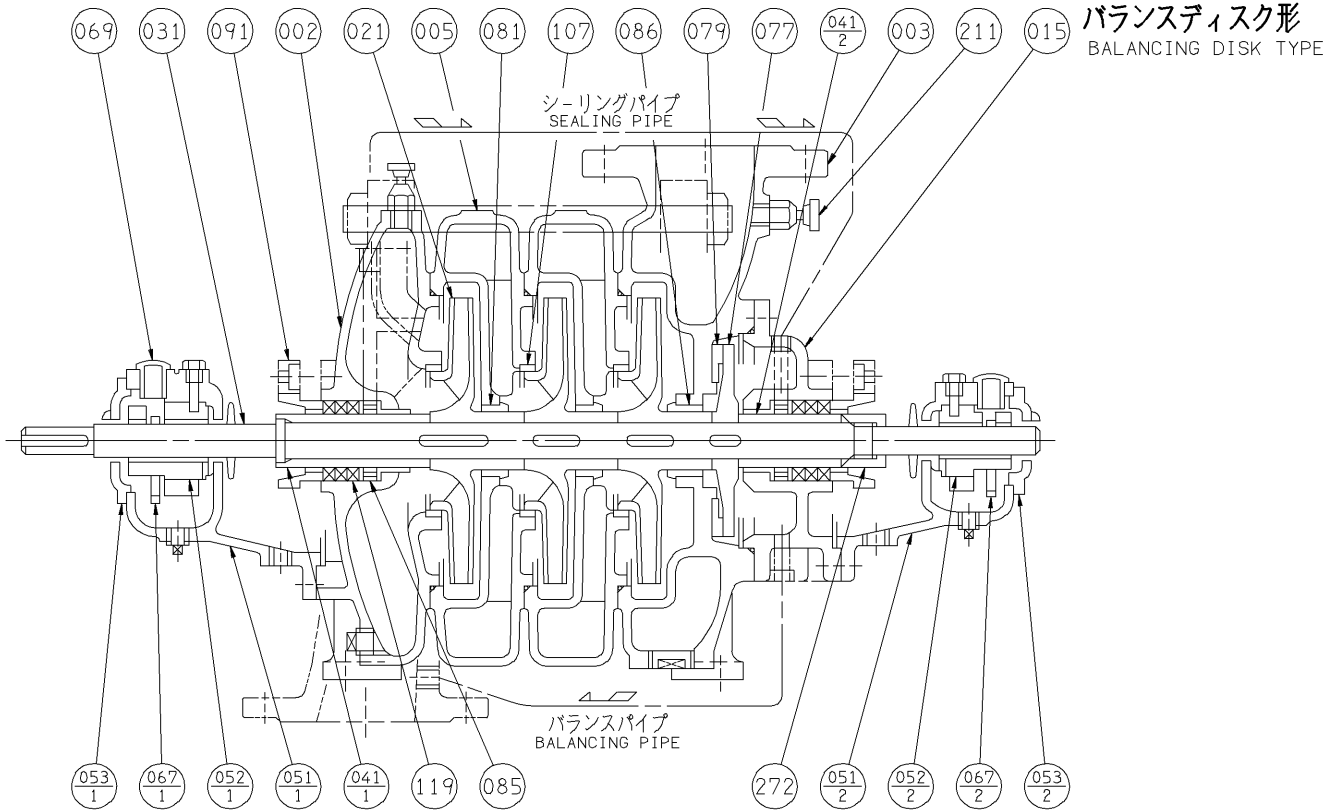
バランスディスク形
BALANCING DISK TYPE

069 031 091 002 021 005 081 107 086 079 077 $\frac{041}{2}$ 003 211 015

シーリングパイプ
SEALING PIPE

バランスパイプ
BALANCING PIPE

$\frac{053}{1}$ $\frac{067}{1}$ $\frac{052}{1}$ $\frac{051}{1}$ $\frac{041}{1}$ 119 085 272 $\frac{051}{2}$ $\frac{052}{2}$ $\frac{067}{2}$ $\frac{053}{2}$